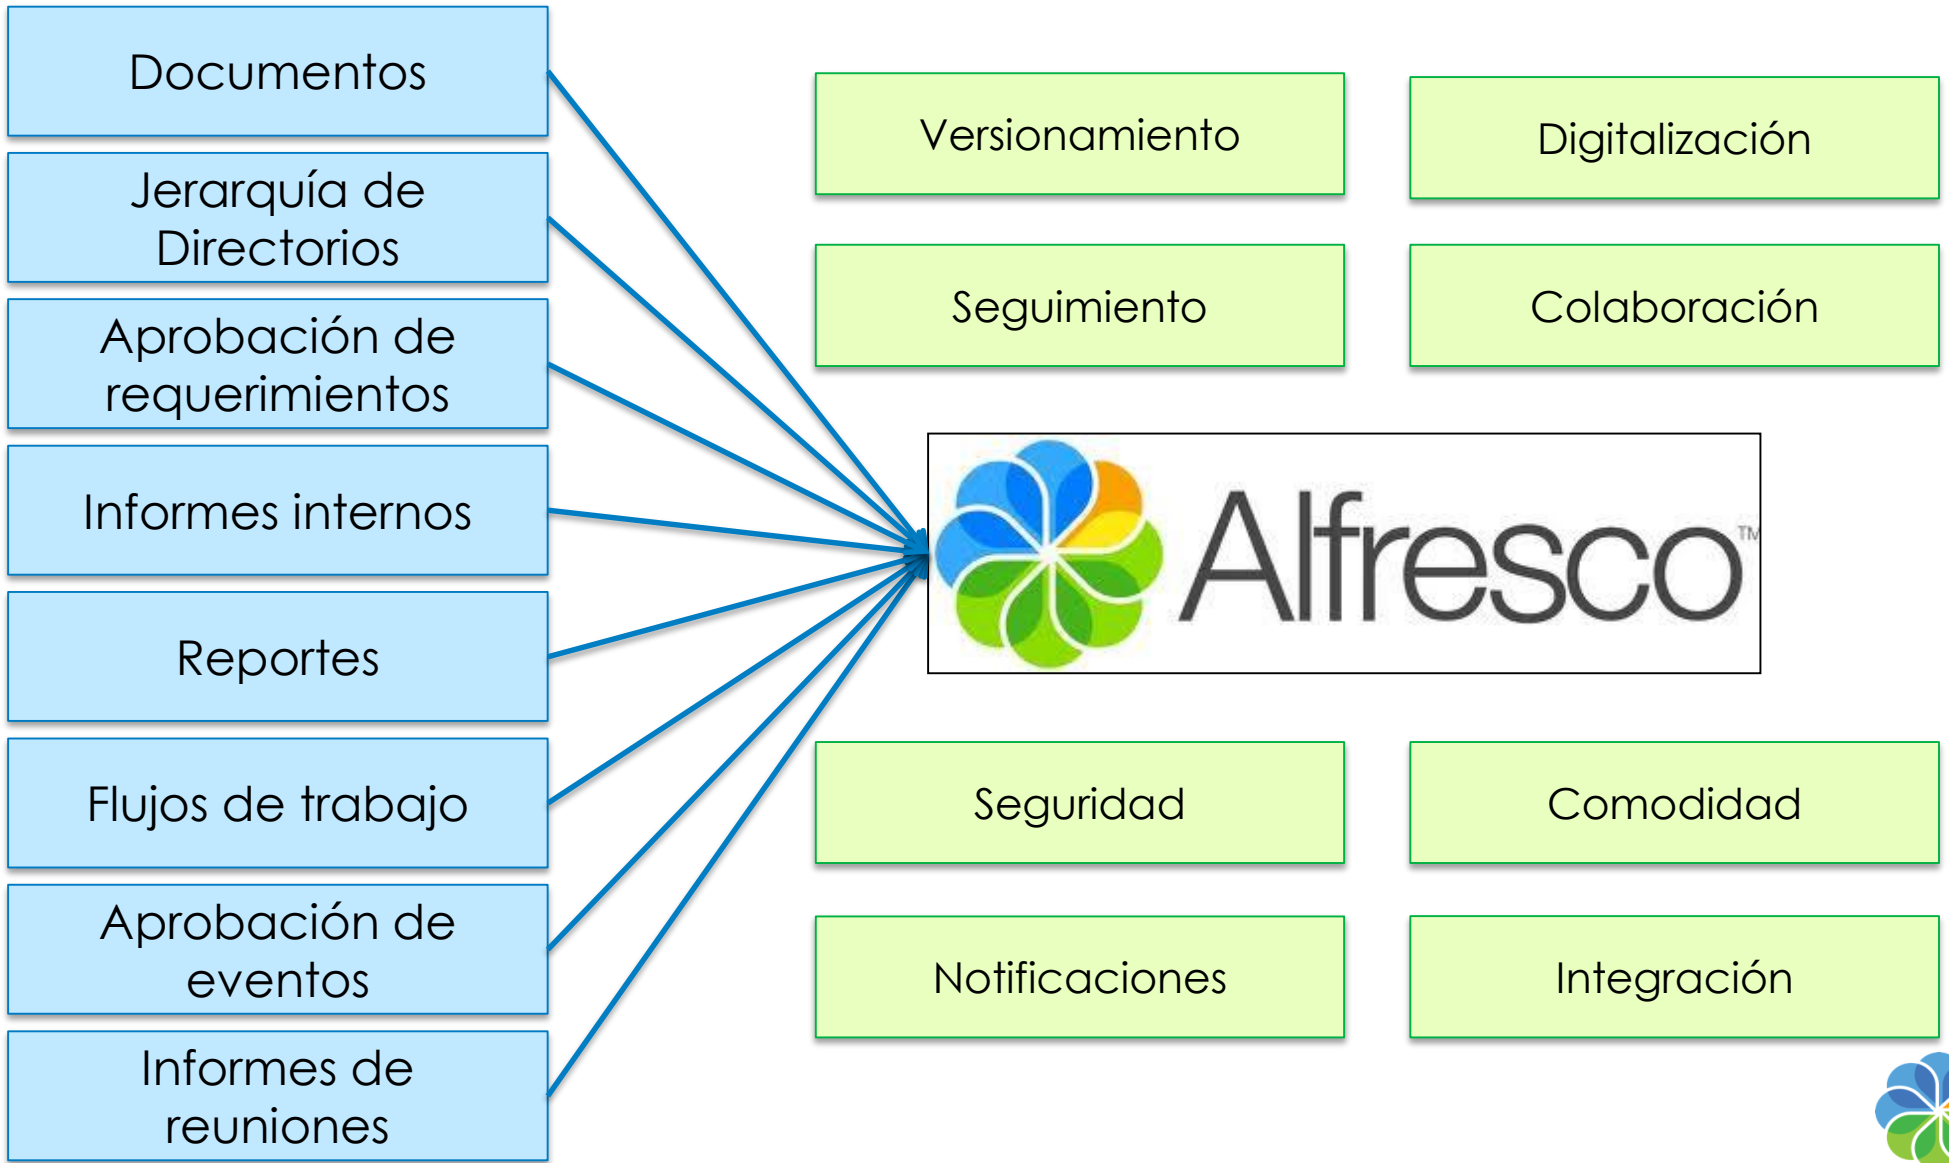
Documentos

Jerarquía de Directorios

Aprobación de requerimientos

Informes internos

Reportes

Flujos de trabajo

Aprobación de eventos

Informes de reuniones

Versionamiento

Digitalización

Seguimiento

Colaboración

Alfresco™

Seguridad

Comodidad

Notificaciones

Integración